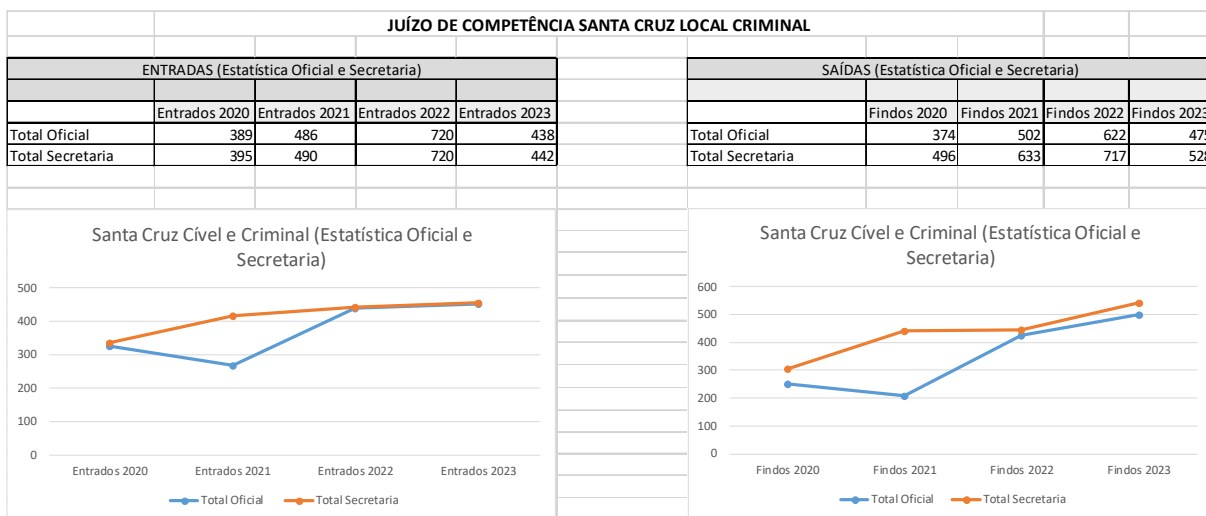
JUÍZO DE COMPETÊNCIA SANTA CRUZ LOCAL CRIMINAL

ENTRADAS (Estatística Oficial e Secretaria)

| | Entrados 2020 | Entrados 2021 | Entrados 2022 | Entrados 2023 |
|---|---|---|---|---|
| Total Oficial | 389 | 486 | 720 | 438 |
| Total Secretaria | 395 | 490 | 720 | 442 |

SAÍDAS (Estatística Oficial e Secretaria)

| | Findos 2020 | Findos 2021 | Findos 2022 | Findos 202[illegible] |
|---|---|---|---|---|
| Total Oficial | 374 | 502 | 622 | 47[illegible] |
| Total Secretaria | 496 | 633 | 717 | 52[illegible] |

Santa Cruz Cível e Criminal (Estatística Oficial e Secretaria)

500
400
300
200
100
0
Entrados 2020 Entrados 2021 Entrados 2022 Entrados 2023
Total Oficial Total Secretaria

Santa Cruz Cível e Criminal (Estatística Oficial e Secretaria)

600
500
400
300
200
100
0
Findos 2020 Findos 2021 Findos 2022 Findos 2023
Total Oficial Total Secretaria